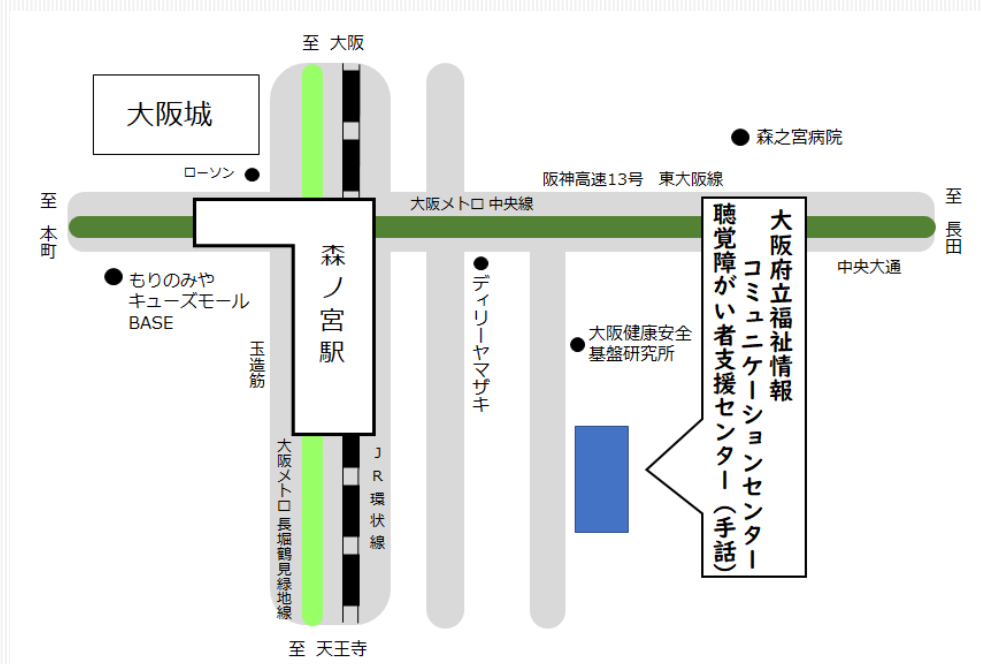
至 大阪

大阪城

森之宮病院

ローソン

阪神高速13号 東大阪線

至 本町

大阪メトロ 中央線

至 長田

大阪府立福祉情報コミュニケーションセンター聴覚障がい者支援センター（手話）

中央大通

もりのみやキューズモールBASE

森ノ宮駅

ディリーヤマザキ

大阪健康安全基盤研究所

玉造筋

大阪メトロ 長堀鶴見緑地線

JR環状線

至 天王寺